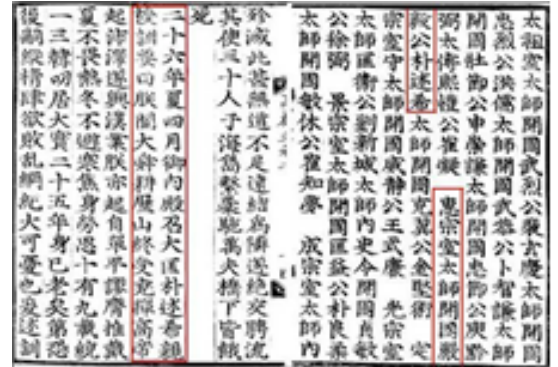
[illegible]

太祖堂太師開國武烈公裴古慶太師開國忠烈公洪儒太師開國武恭公卜智謙太師開國壯節公申崇謙太師開國忠節公庾黔弼太傅熙公崔凝　　　　穆宗室太師開國武平公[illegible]秀太師開國靖節公王式廉　先宗室太師威靖公崔亮　光宗室太師開國元輔郡公徐熙　景宗室太師開國匡正公朴良柔　成宗室太師內史令開國貞敬公崔承老　　太師開國教化公崔知夢　　顯宗室太師開國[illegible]

殄滅此甚難遇不足達紹兩淳送絕突勝流其使進十人子海島蔡豪縣萬大橋下皆餓死

二十六年夏四月御內殿召大匡朴述希親授訓要曰朕聞大舜耕歷山終受堯禪高帝起沛澤遂興漢業朕亦起自單平謬膺推戴夏不畏熱冬不避寒焦身勞思十有九載統一三韓叨居大寶二十五年身已老矣第恐後嗣縱情肆欲敗亂綱紀大可憂也爰述訓